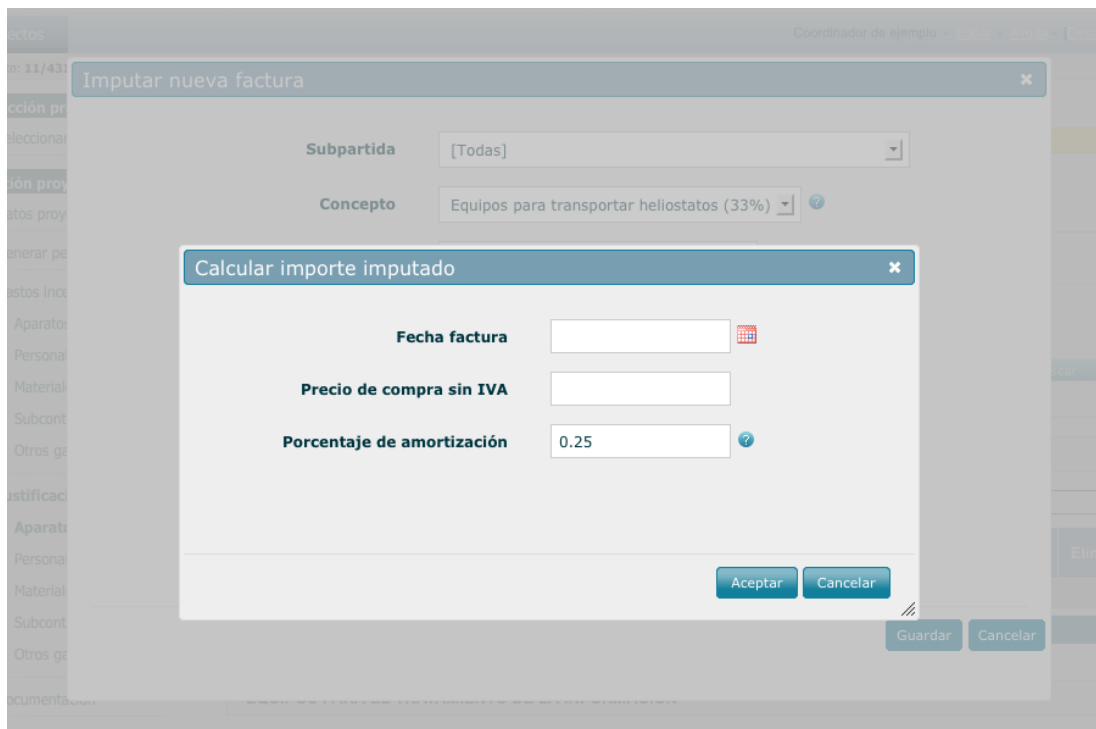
ectos

Coordinador de ejemplo

o: 11/431

cción pr

eleccionar

ión proy

atos proy

enerar pe

astos inco

Aparato

Persona

Materiale

Subcont

Otros ga

ustificaci

Aparat

Persona

Material

Subcont

Otros ga

ocumentación

Imputar nueva factura

Subpartida [Todas]

Concepto Equipos para transportar heliostatos (33%)

Calcular importe imputado

Fecha factura

Precio de compra sin IVA

Porcentaje de amortización 0.25

Aceptar Cancelar

Guardar Cancelar

Eli

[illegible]